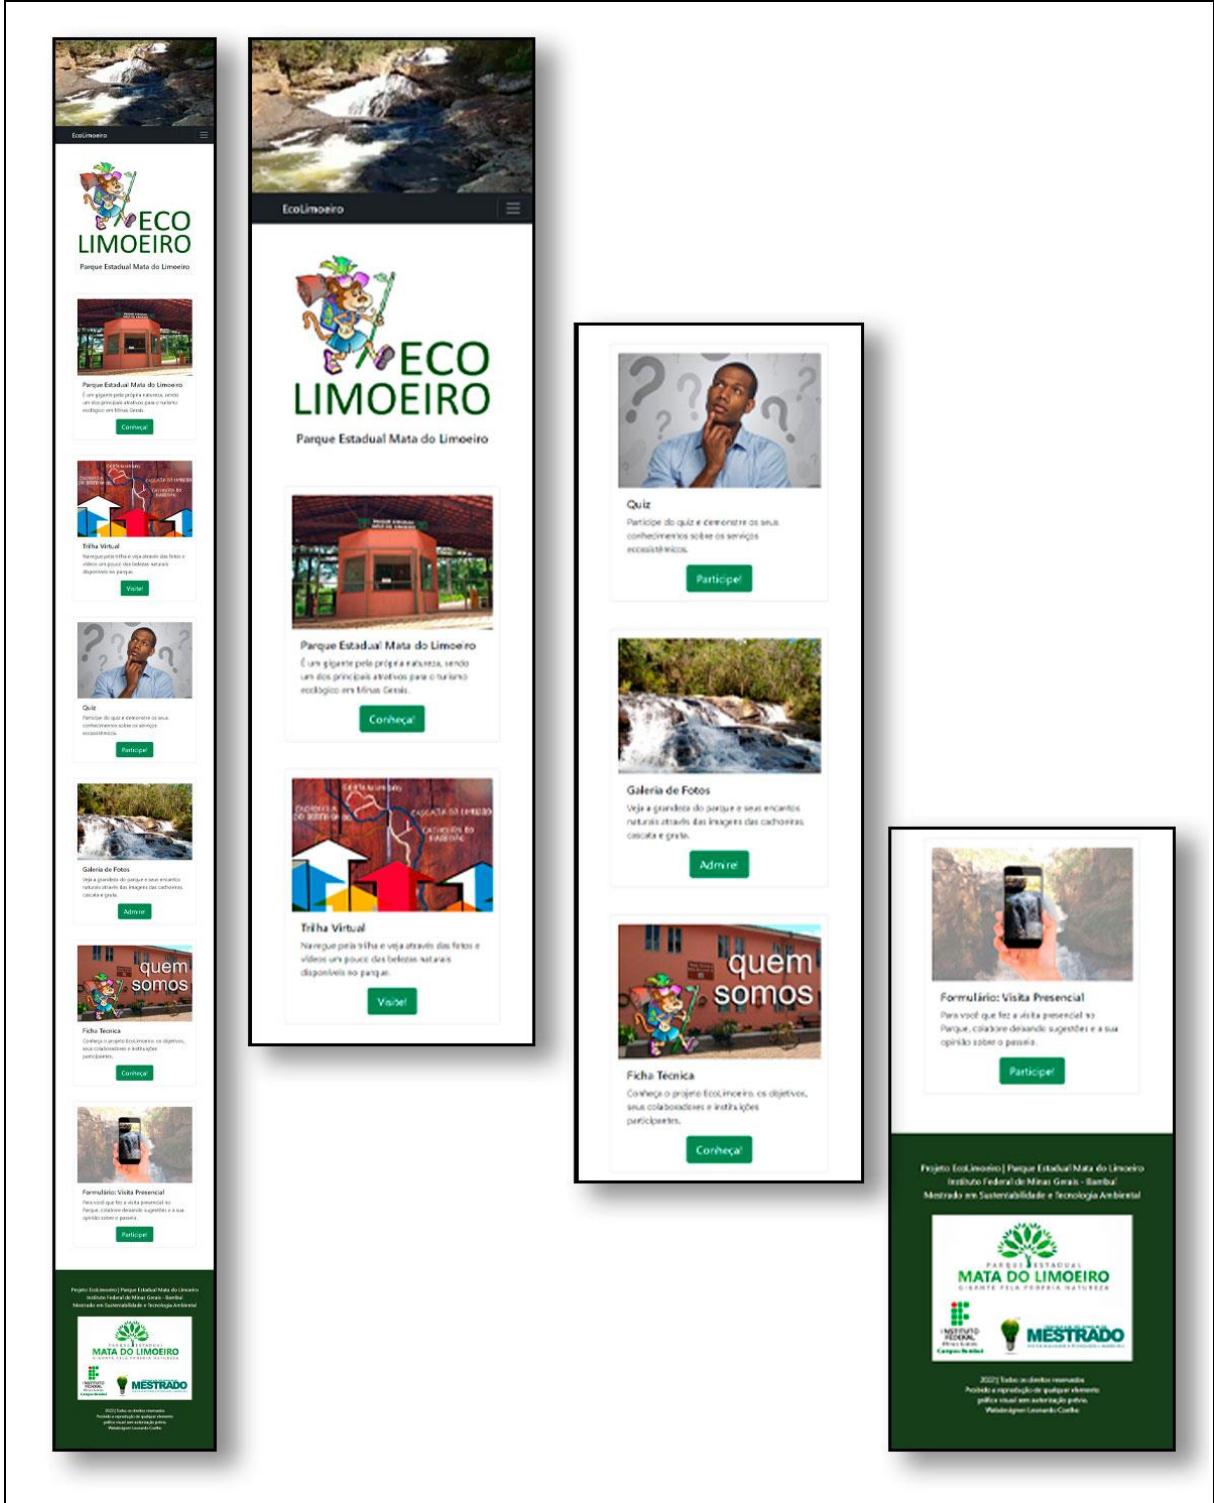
EcoLimoeiro

ECO LIMOEIRO
Parque Estadual Mata do Limoeiro

PARQUE ESTADUAL MATA DO LIMOEIRO

Parque Estadual Mata do Limoeiro
É um gigante pela própria natureza, sendo um dos principais atrativos para o turismo ecológico em Minas Gerais.
Conheça!

CAPELA ALVARIM
CACHOEIRA DO BOTEQUIM
CASCATA DO LIMOEIRO
CACHOEIRA DO BARBOSA

Trilha Virtual
Navegue pela trilha e veja através das fotos e vídeos um pouco das belezas naturais disponíveis no parque.
Visite!

Quiz
Participe do quiz e demonstre os seus conhecimentos sobre os serviços ecossistêmicos.
Participe!

Galeria de Fotos
Veja a grandeza do parque e seus encantos naturais através das imagens das cachoeiras cascata e gruta.
Admire!

quem somos

Ficha Técnica
Conheça o projeto EcoLimoeiro, os objetivos, seus colaboradores e instituições participantes.
Conheça!

Formulário: Visita Presencial
Para você que fez a visita presencial no Parque, colabore deixando sugestões e a sua opinião sobre o passeio.
Participe!

Projeto EcoLimoeiro | Parque Estadual Mata do Limoeiro
Instituto Federal de Minas Gerais - Bambuí
Mestrado em Sustentabilidade e Tecnologia Ambiental

PARQUE ESTADUAL
MATA DO LIMOEIRO
GIGANTE PELA PRÓPRIA NATUREZA

INSTITUTO FEDERAL
Minas Gerais
Campus Bambuí

MESTRADO

2022| Todos os direitos reservados
Proibido a reprodução de qualquer elemento gráfico visual sem autorização prévia.
Webdesigner Leonardo Coelho